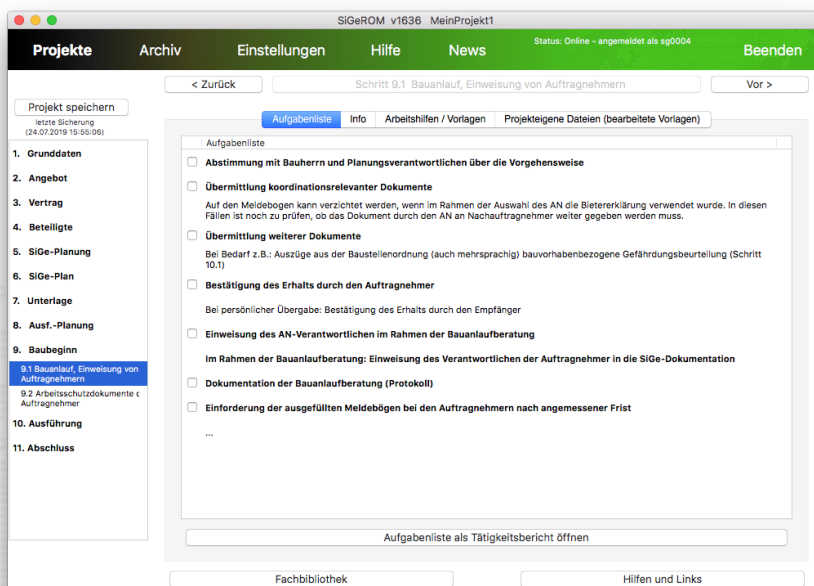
SiGeROM v1636 MeinProjekt1

Projekte Archiv Einstellungen Hilfe News Status: Online – angemeldet als sg0004 Beenden

< Zurück Schritt 9.1 Bauanlauf, Einweisung von Auftragnehmern Vor >

Projekt speichern
letzte Sicherung (24.07.2019 15:55:06)

1. Grunddaten
2. Angebot
3. Vertrag
4. Beteiligte
5. SiGe-Planung
6. SiGe-Plan
7. Unterlage
8. Ausf.-Planung
9. Baubeginn
9.1 Bauanlauf, Einweisung von Auftragnehmern
9.2 Arbeitsschutzdokumente ( Auftragnehmer
10. Ausführung
11. Abschluss

Aufgabenliste | Info | Arbeitshilfen / Vorlagen | Projekteigene Dateien (bearbeitete Vorlagen)

Aufgabenliste

Abstimmung mit Bauherrn und Planungsverantwortlichen über die Vorgehensweise

Übermittlung koordinationsrelevanter Dokumente

Auf den Meldebogen kann verzichtet werden, wenn im Rahmen der Auswahl des AN die Bietererklärung verwendet wurde. In diesen Fällen ist noch zu prüfen, ob das Dokument durch den AN an Nachauftragnehmer weiter gegeben werden muss.

Übermittlung weiterer Dokumente

Bei Bedarf z.B.: Auszüge aus der Baustellenordnung (auch mehrsprachig) bauvorhabenbezogene Gefährdungsbeurteilung (Schritt 10.1)

Bestätigung des Erhalts durch den Auftragnehmer

Bei persönlicher Übergabe: Bestätigung des Erhalts durch den Empfänger

Einweisung des AN-Verantwortlichen im Rahmen der Bauanlaufberatung

Im Rahmen der Bauanlaufberatung: Einweisung des Verantwortlichen der Auftragnehmer in die SiGe-Dokumentation

Dokumentation der Bauanlaufberatung (Protokoll)

Einforderung der ausgefüllten Meldebögen bei den Auftragnehmern nach angemessener Frist

...

Aufgabenliste als Tätigkeitsbericht öffnen

Fachbibliothek

Hilfen und Links